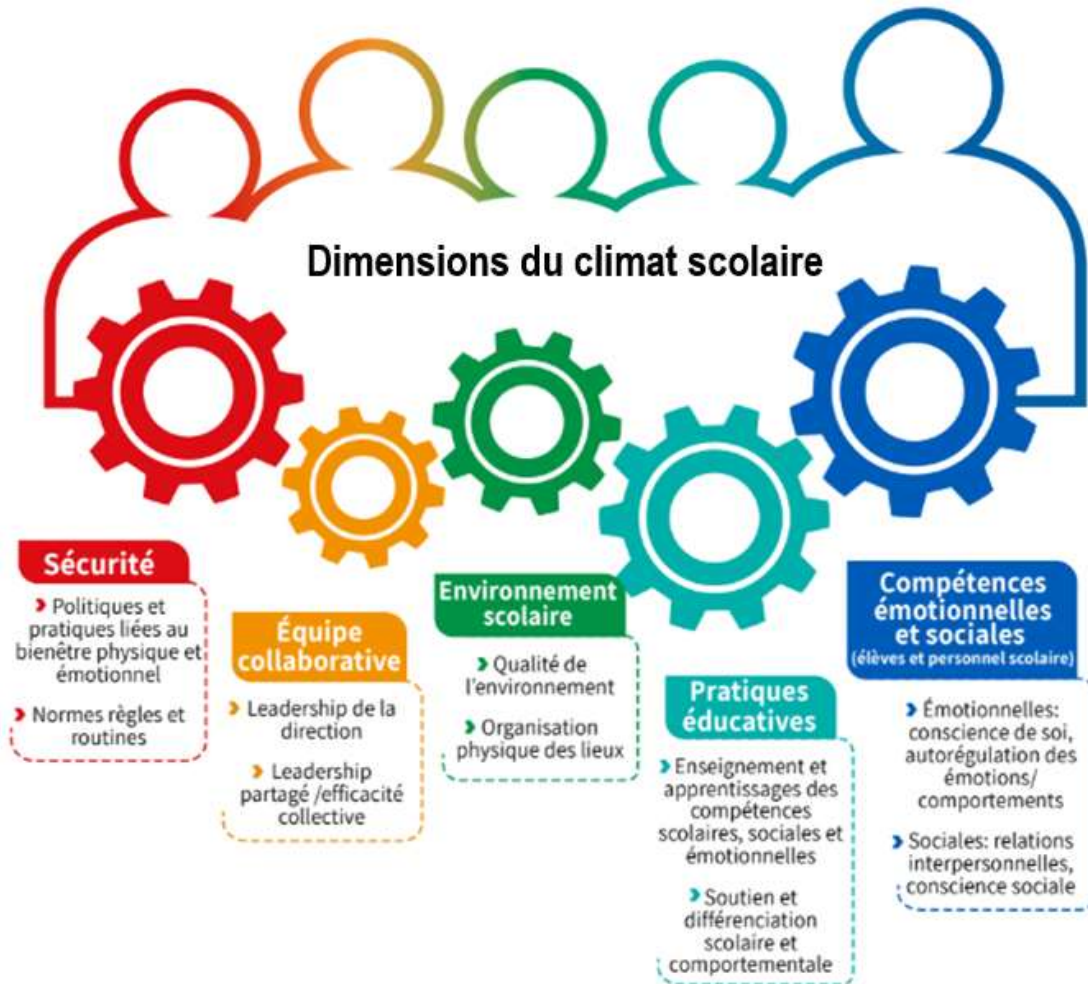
Dimensions du climat scolaire

Sécurité

› Politiques et pratiques liées au bienêtre physique et émotionnel

› Normes règles et routines

Équipe collaborative

› Leadership de la direction

› Leadership partagé /efficacité collective

Environnement scolaire

› Qualité de l'environnement

› Organisation physique des lieux

Pratiques éducatives

› Enseignement et apprentissages des compétences scolaires, sociales et émotionnelles

› Soutien et différenciation scolaire et comportementale

Compétences émotionnelles et sociales
(élèves et personnel scolaire)

› Émotionnelles: conscience de soi, autorégulation des émotions/ comportements

› Sociales: relations interpersonnelles, conscience sociale